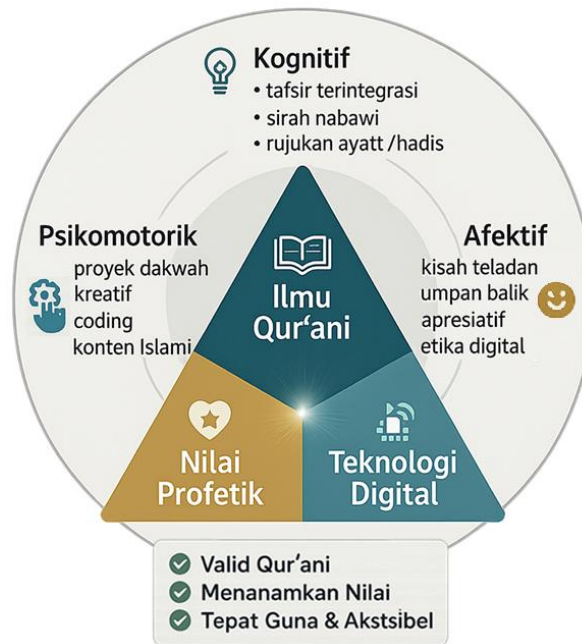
Kognitif
• tafsir terintegrasi
• sirah nabawi
• rujukan ayatt /hadis

Psikomotorik
proyek dakwah kreatif
coding konten Islami

Afektif
kisah teladan
umpan balik apresiatif
etika digital

Ilmu Qur'ani

Nilai Profetik

Teknologi Digital

Valid Qur'ani
Menanamkan Nilai
Tepat Guna & Akstsibel